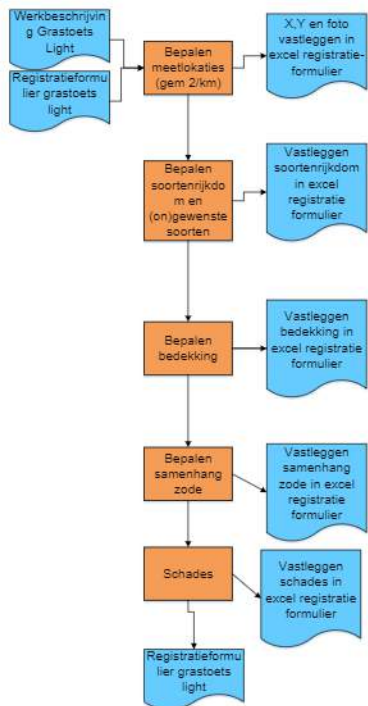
Werkbeschrijving Grastoets Light

Registratieformulier grastoets light

Bepalen meetlokaties (gem 2/km)

X,Y en foto vastleggen in excel registratieformulier

Bepalen soortenrijkdom en (on)gewenste soorten

Vastleggen soortenrijkdom in excel registratie formulier

Bepalen bedekking

Vastleggen bedekking in excel registratie formulier

Bepalen samenhang zode

Vastleggen samenhang zode in excel registratie formulier

Schades

Vastleggen schades in excel registratie formulier

Registratieformulier grastoets light